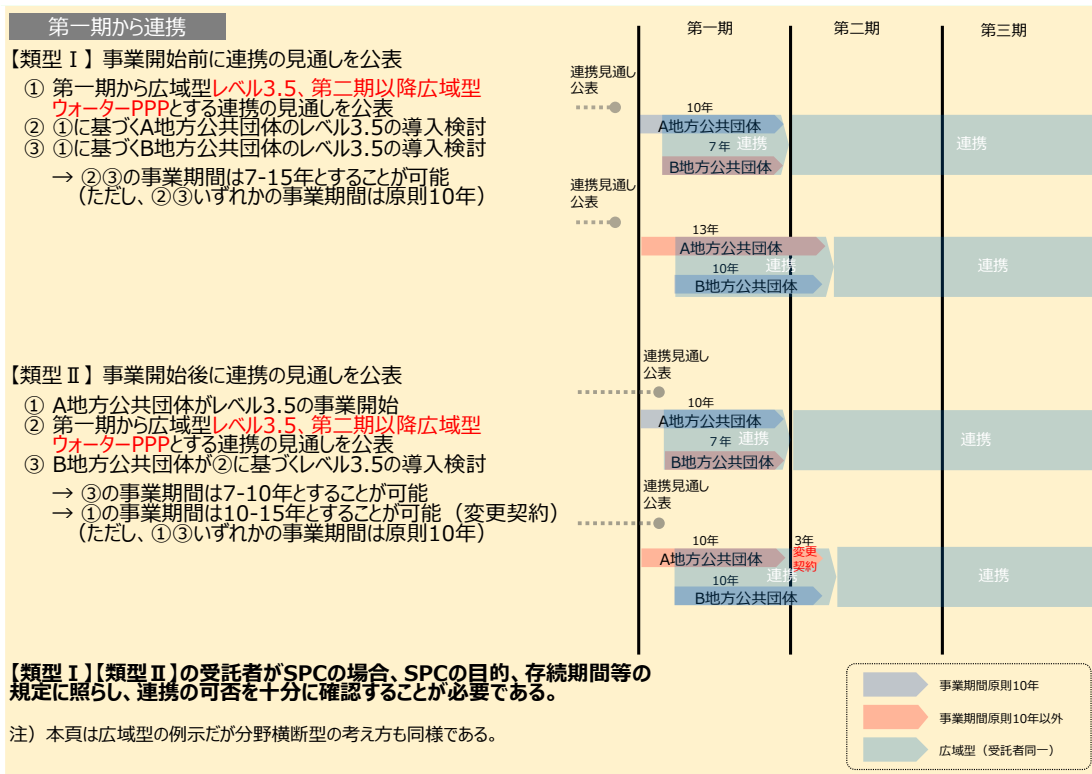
第一期から連携

【類型Ⅰ】事業開始前に連携の見通しを公表

① 第一期から広域型レベル3.5、第二期以降広域型ウォーターPPPとする連携の見通しを公表
② ①に基づくA地方公共団体のレベル3.5の導入検討
③ ①に基づくB地方公共団体のレベル3.5の導入検討

→ ②③の事業期間は7-15年とすることが可能（ただし、②③いずれかの事業期間は原則10年）

第一期　第二期　第三期

連携見通し公表
10年
A地方公共団体
7年
連携
B地方公共団体
連携

連携見通し公表
13年
A地方公共団体
10年
連携
B地方公共団体
連携

【類型Ⅱ】事業開始後に連携の見通しを公表

① A地方公共団体がレベル3.5の事業開始
② 第一期から広域型レベル3.5、第二期以降広域型ウォーターPPPとする連携の見通しを公表
③ B地方公共団体が②に基づくレベル3.5の導入検討

→ ③の事業期間は7-10年とすることが可能
→ ①の事業期間は10-15年とすることが可能（変更契約）（ただし、①③いずれかの事業期間は原則10年）

連携見通し公表
10年
A地方公共団体
7年
連携
B地方公共団体
連携

連携見通し公表
10年
A地方公共団体
3年
変更契約
10年
連携
B地方公共団体
連携

【類型Ⅰ】【類型Ⅱ】の受託者がSPCの場合、SPCの目的、存続期間等の規定に照らし、連携の可否を十分に確認することが必要である。

注）本頁は広域型の例示だが分野横断型の考え方も同様である。

事業期間原則10年
事業期間原則10年以外
広域型（受託者同一）